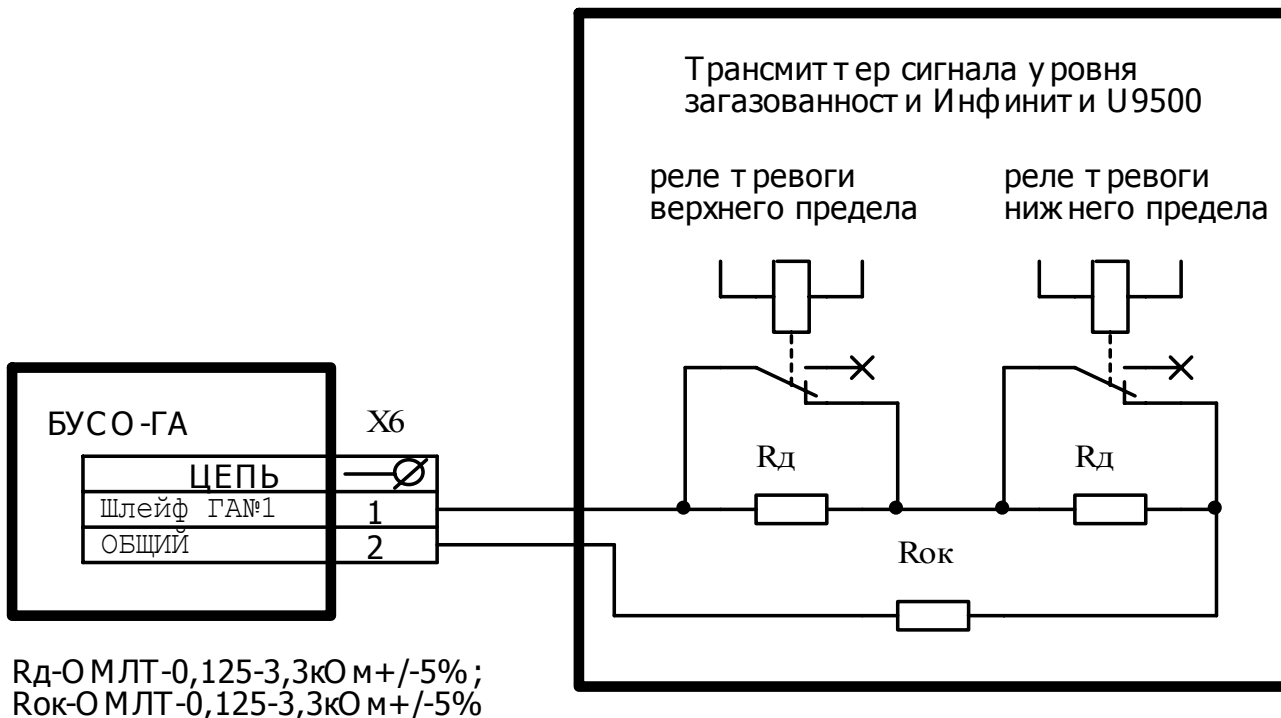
Трансмиттер сигнала уровня загазованности Инфинити U9500

реле тревоги верхнего предела

реле тревоги нижнего предела

БУСО-ГА

X6

| ЦЕПЬ | |
|---|---|
| Шлейф ГАN№1 | 1 |
| ОБЩИЙ | 2 |

Rд

Rд

Rок

Rд-ОМЛТ-0,125-3,3кОм+/-5%;
Rок-ОМЛТ-0,125-3,3кОм+/-5%